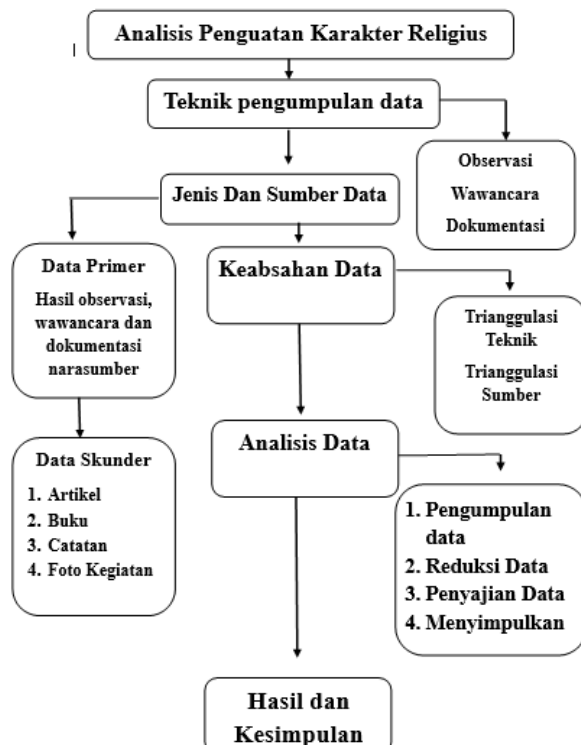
Analisis Penguatan Karakter Religius

Teknik pengumpulan data

Observasi
Wawancara
Dokumentasi

Jenis Dan Sumber Data

Data Primer
Hasil observasi, wawancara dan dokumentasi narasumber

Keabsahan Data

Trianggulasi Teknik
Trianggulasi Sumber

Data Skunder
1. Artikel
2. Buku
3. Catatan
4. Foto Kegiatan

Analisis Data

1. Pengumpulan data
2. Reduksi Data
3. Penyajian Data
4. Menyimpulkan

Hasil dan Kesimpulan